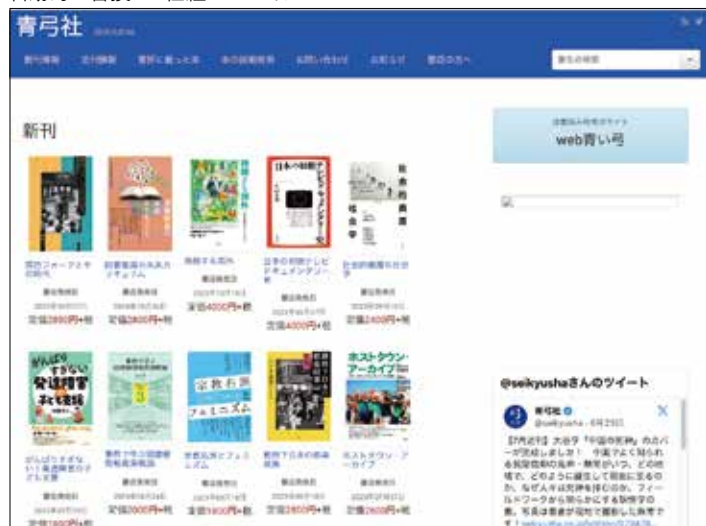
青弓社

新刊

web青い弓

定価2800円+税

定価2800円+税

定価4000円+税

日本の初期テレビドキュメンタリー史

定価4000円+税

定価2400円+税

がんばりすぎない発達障害の子ども

宗教右派とフェミニズム

ホストタウン・アーカイブ

定価1600円+税

定価2000円+税

定価1800円+税

定価2800円+税

定価2600円+税

@seikyushaさんのツイート

青弓社

@seikyusha · 6月29日

【門前近刊】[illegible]